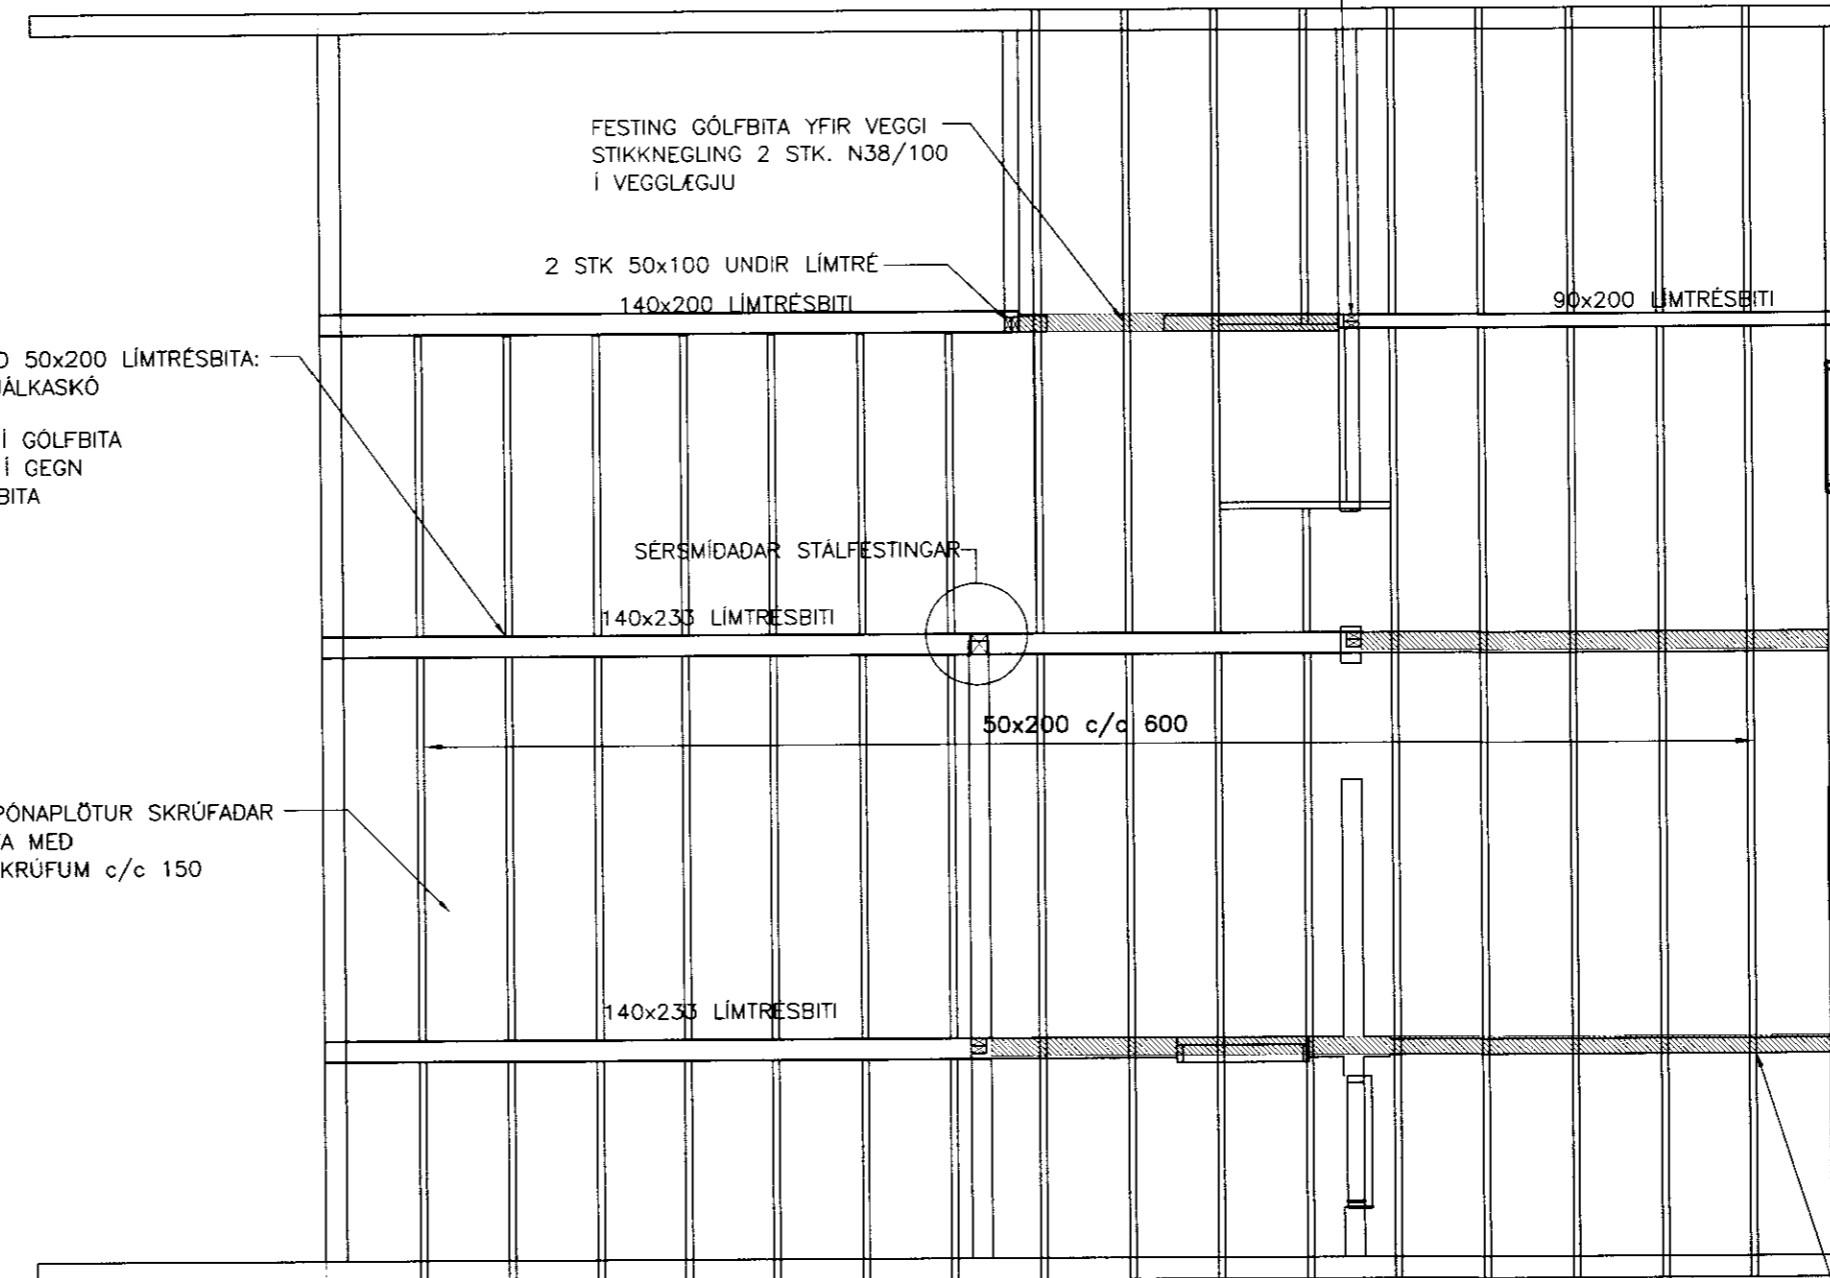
FESTING GÓLFBITA YFIR VEGGI
STIKKNEGLING 2 STK. N38/100
Í VEGGLÆGJU

2 STK 50x100 UNDIR LÍMTRÉ

140x200 LÍMTRÉSBITI

90x200 LÍMTRÉSBITI

D 50x200 LÍMTRÉSBITA:
ÁLKASKÓ

Í GÓLFBITA
Í GEGN
BITA

SÉRSMÍÐAÐAR STÁLFESTINGAR

140x233 LÍMTRÉSBITI

50x200 c/c 600

PÓNAPLÖTUR SKRÚFAÐAR
A MEÐ
KRÚFUM c/c 150

140x233 LÍMTRÉSBITI